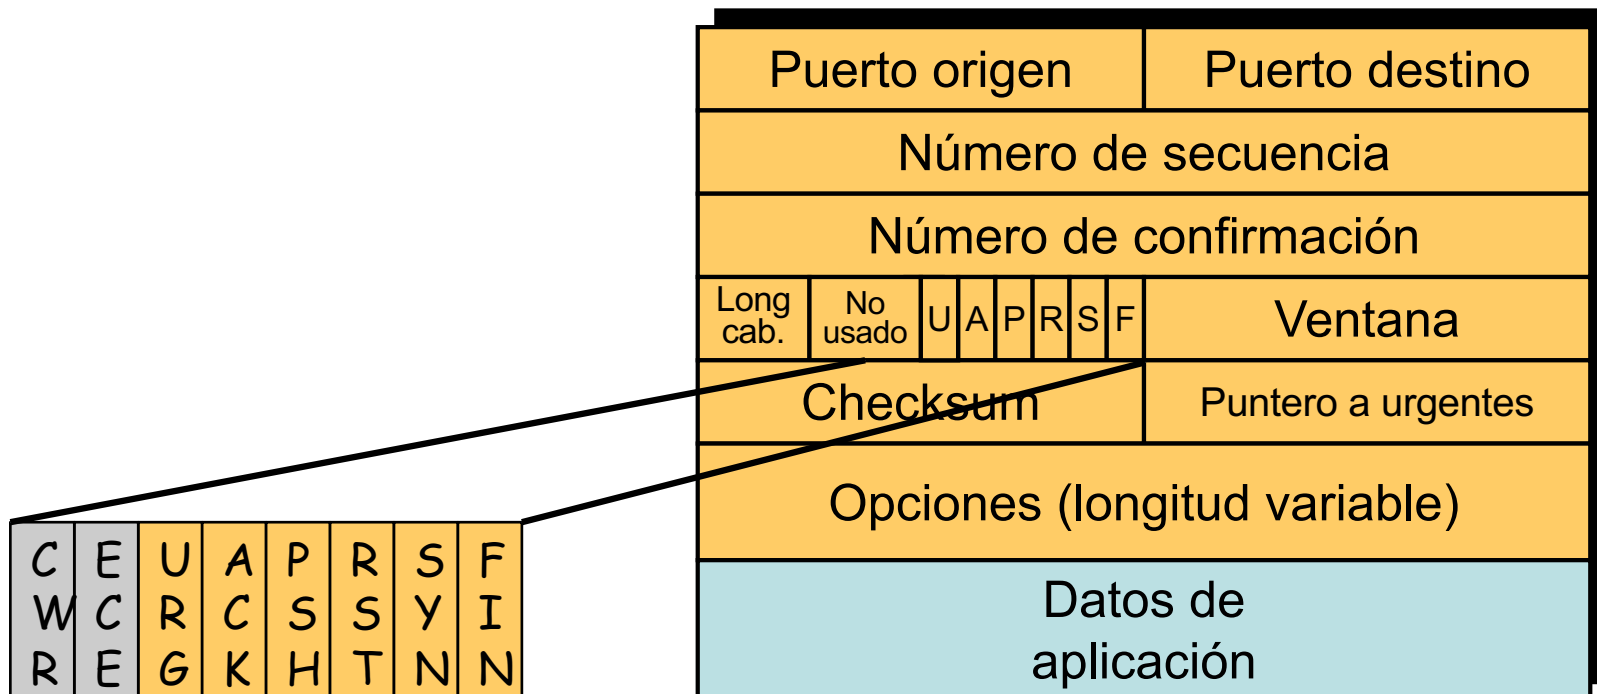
| Puerto origen | Puerto destino |
|---|---|
| Número de secuencia | |
| Número de confirmación | |
| Long cab. \| No usado \| U \| A \| P \| R \| S \| F | Ventana |
| Checksum | Puntero a urgentes |
| Opciones (longitud variable) | |
| Datos de aplicación | |

| CWR | ECE | URG | ACK | PSH | RST | SYN | FIN |
|---|---|---|---|---|---|---|---|